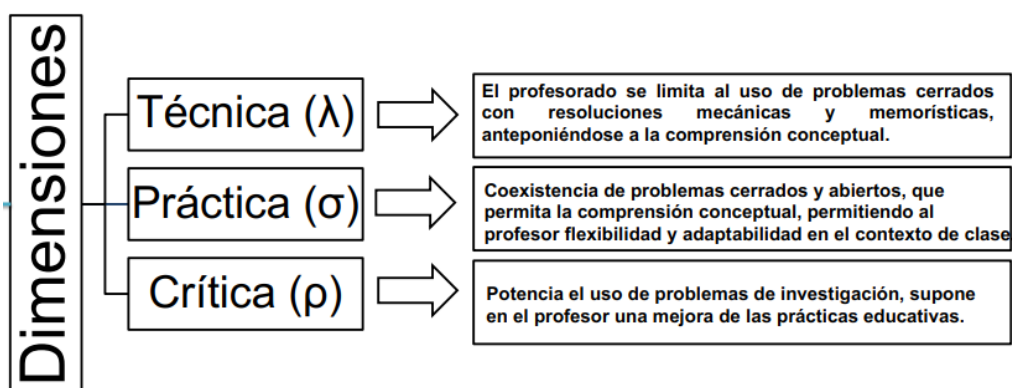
Dimensiones

Técnica ($\lambda$)

El profesorado se limita al uso de problemas cerrados con resoluciones mecánicas y memorísticas, anteponiéndose a la comprensión conceptual.

Práctica ($\sigma$)

Coexistencia de problemas cerrados y abiertos, que permita la comprensión conceptual, permitiendo al profesor flexibilidad y adaptabilidad en el contexto de clase

Crítica ($\rho$)

Potencia el uso de problemas de investigación, supone en el profesor una mejora de las prácticas educativas.